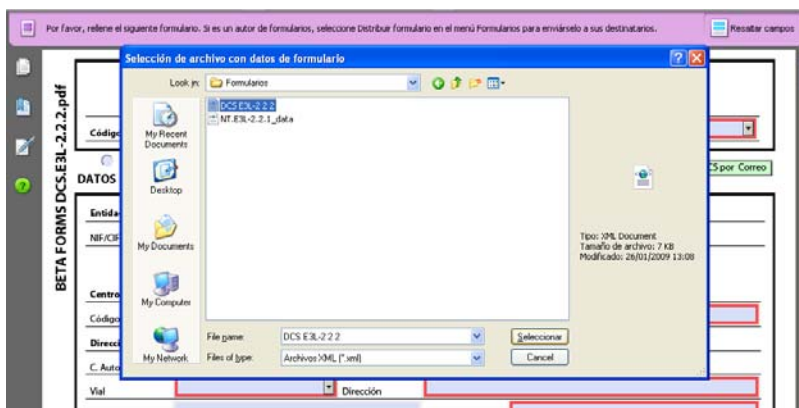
Por favor, rellene el siguiente formulario. Si es un autor de formularios, seleccione Distribuir formulario en el menú Formularios para enviárselo a sus destinatarios.

Resaltar campos

BETA FORMS DCS.E3L-2.2.2.pdf

Códig

DATOS

Entida

NIF/CIF

Centro

Código

Direcci

C. Auto

Vial

Dirección

S por Correo

Selección de archivo con datos de formulario

Look in: Formularios

My Recent Documents

Desktop

My Documents

My Computer

My Network

DCS E3L-2.2.2

NT.E3L-2.2.1_data

Tipo: XML Document
Tamaño de archivo: 7 KB
Modificado: 26/01/2009 13:08

File name: DCS E3L-2.2.2

Files of type: Archivos XML (*.xml)

Seleccionar

Cancel